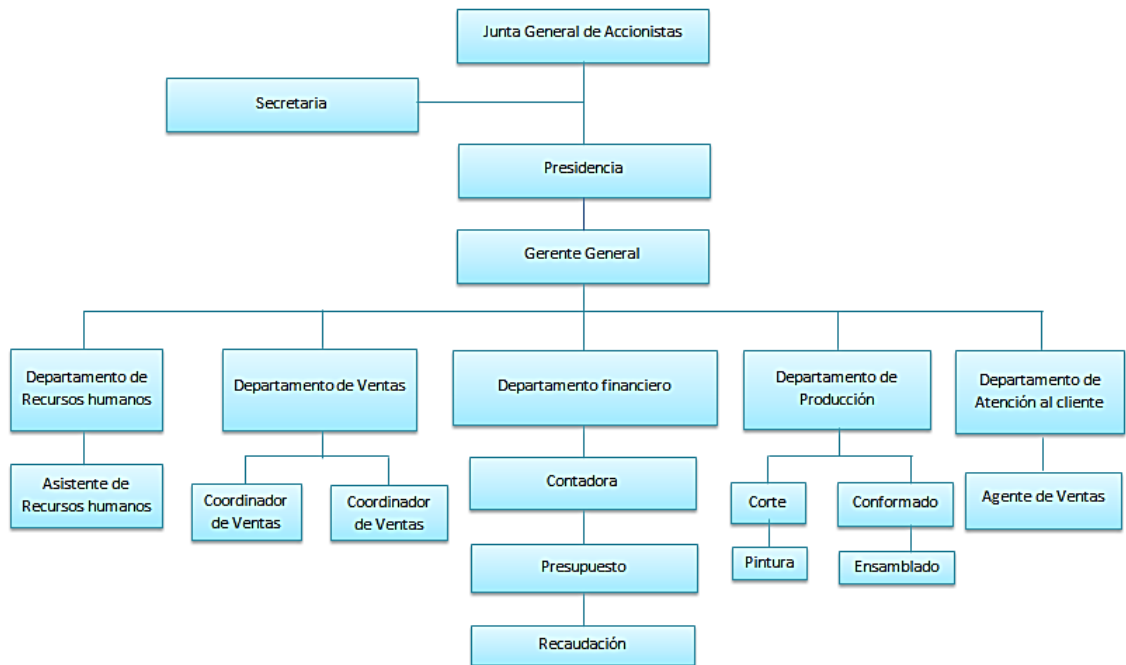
Junta General de Accionistas

Secretaria

Presidencia

Gerente General

Departamento de Recursos humanos

Asistente de Recursos humanos

Departamento de Ventas

Coordinador de Ventas

Coordinador de Ventas

Departamento financiero

Contadora

Presupuesto

Recaudación

Departamento de Producción

Corte

Pintura

Conformado

Ensamblado

Departamento de Atención al cliente

Agente de Ventas